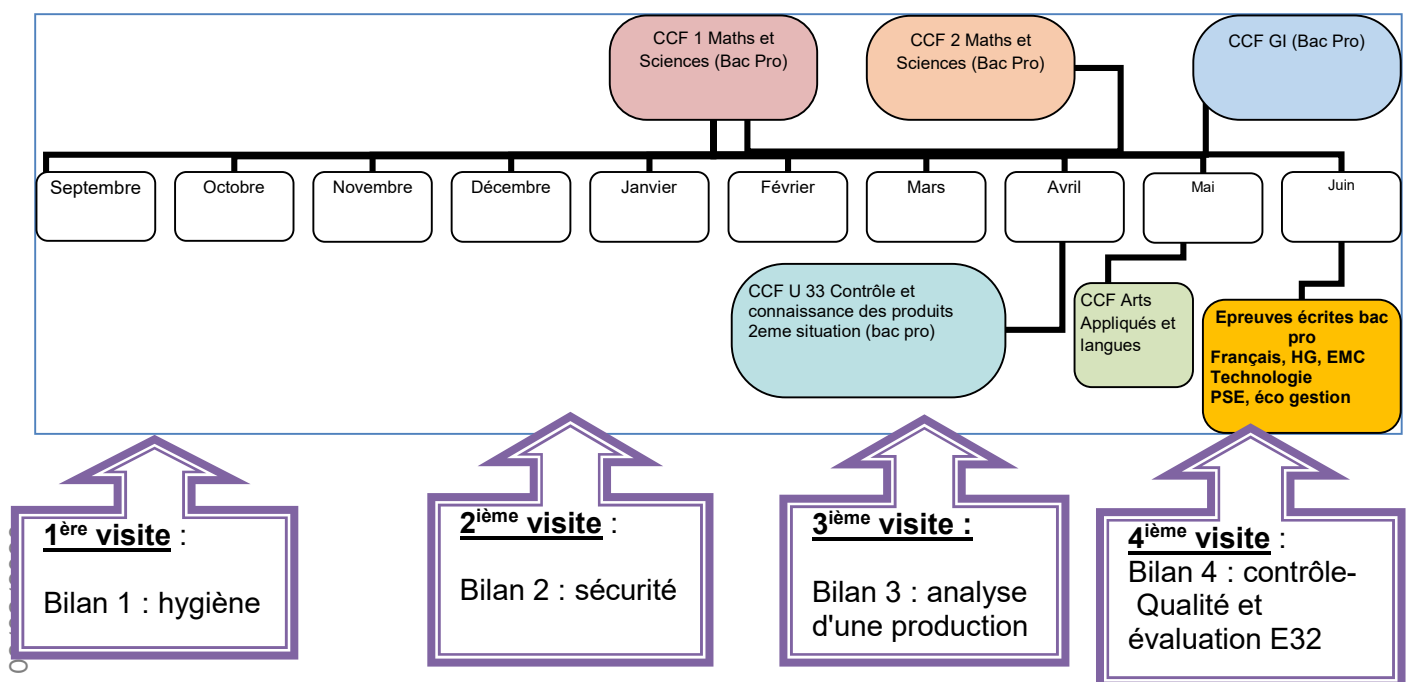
CCF 1 Maths et Sciences (Bac Pro)

CCF 2 Maths et Sciences (Bac Pro)

CCF GI (Bac Pro)

Septembre

Octobre

Novembre

Décembre

Janvier

Février

Mars

Avril

Mai

Juin

CCF U 33 Contrôle et connaissance des produits 2eme situation (bac pro)

CCF Arts Appliqués et langues

Epreuves écrites bac pro
Français, HG, EMC
Technologie
PSE, éco gestion

$1^{ère}$ visite :

Bilan 1 : hygiène

$2^{ième}$ visite :

Bilan 2 : sécurité

$3^{ième}$ visite :

Bilan 3 : analyse d'une production

$4^{ième}$ visite :

Bilan 4 : contrôle- Qualité et évaluation E32